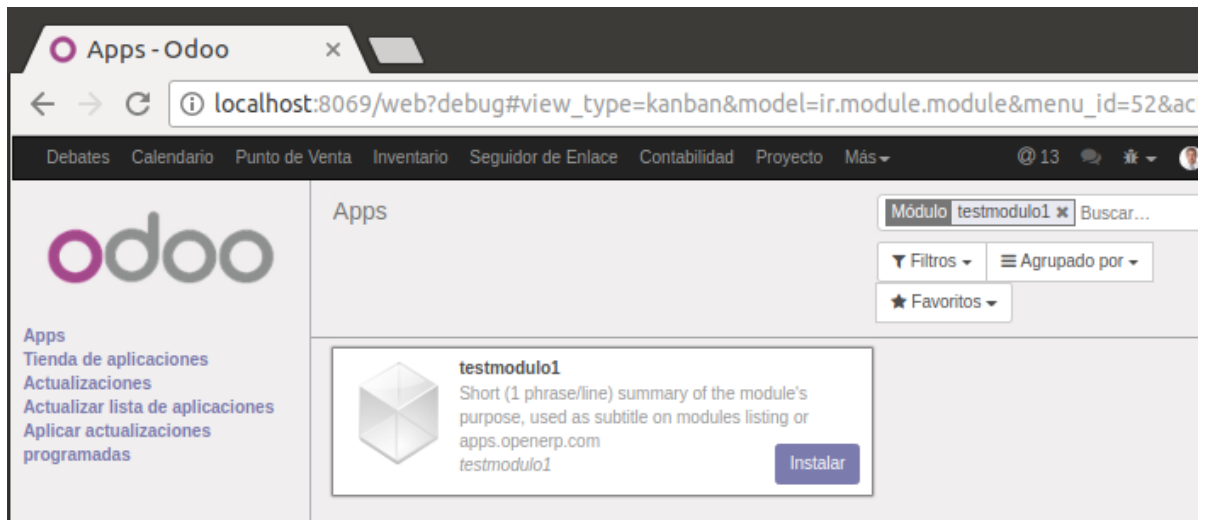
Apps - Odoo ×

localhost:8069/web?debug#view_type=kanban&model=ir.module.module&menu_id=52&ac

Debates Calendario Punto de Venta Inventario Seguidor de Enlace Contabilidad Proyecto Más

@13

odoo

Apps
Tienda de aplicaciones
Actualizaciones
Actualizar lista de aplicaciones
Aplicar actualizaciones programadas

Apps

Módulo testmodulo1 × Buscar...

Filtros Agrupado por Favoritos

testmodulo1
Short (1 phrase/line) summary of the module's purpose, used as subtitle on modules listing or apps.openerp.com
testmodulo1

Instalar